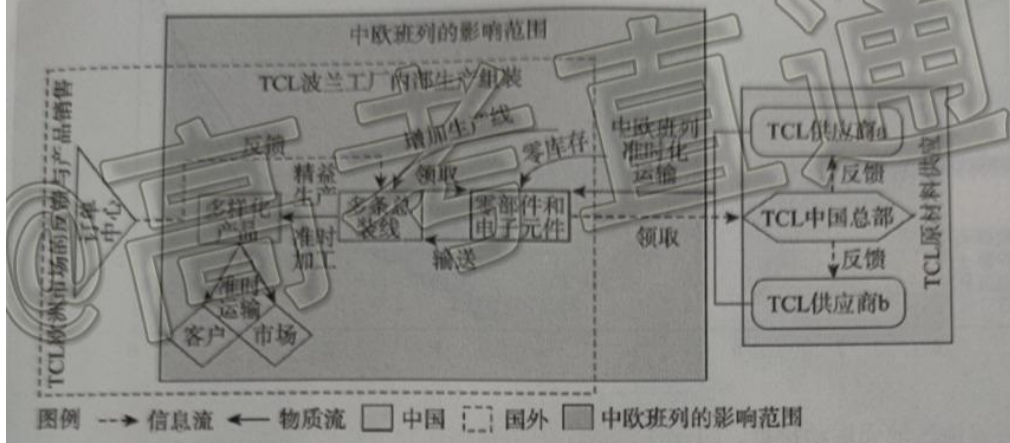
中欧班列的影响范围

TCL波兰工厂内部生产组装

TCL欧洲市场的运输与产品销售

订单中心

反馈

精益生产

增加生产线

领取

零库存

中欧班列准时化运输

多样化产品

多条总装线

零部件和电子元件

准时加工

输送

领取

准时运输

客户

市场

TCL供应商a

反馈

TCL中国总部

反馈

TCL供应商b

TCL原材料供应

图例 信息流 物质流 中国 国外 中欧班列的影响范围